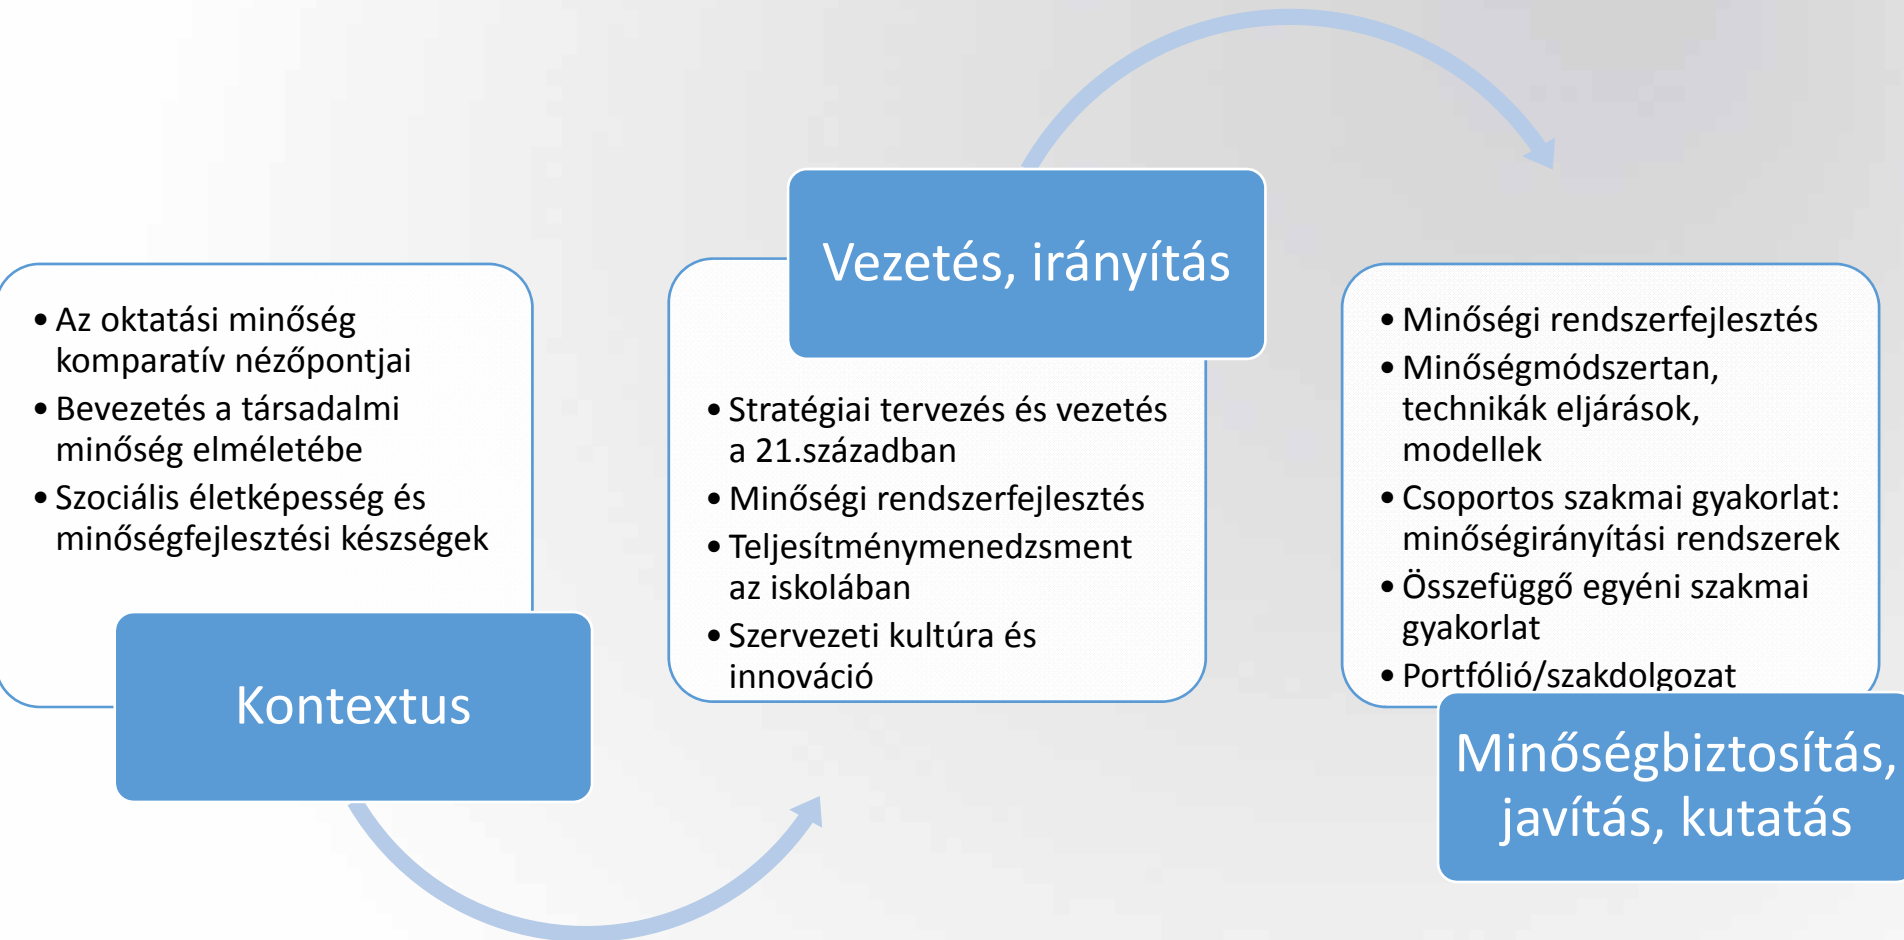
• Az oktatási minőség komparatív nézőpontjai
• Bevezetés a társadalmi minőség elméletébe
• Szociális életképesség és minőségfejlesztési készségek

Kontextus

Vezetés, irányítás

• Stratégiai tervezés és vezetés a 21.században
• Minőségi rendszerfejlesztés
• Teljesítménymenedzsment az iskolában
• Szervezeti kultúra és innováció

• Minőségi rendszerfejlesztés
• Minőségmódszertan, technikák eljárások, modellek
• Csoportos szakmai gyakorlat: minőségirányítási rendszerek
• Összefüggő egyéni szakmai gyakorlat
• Portfólió/szakdolgozat

Minőségbiztosítás, javítás, kutatás